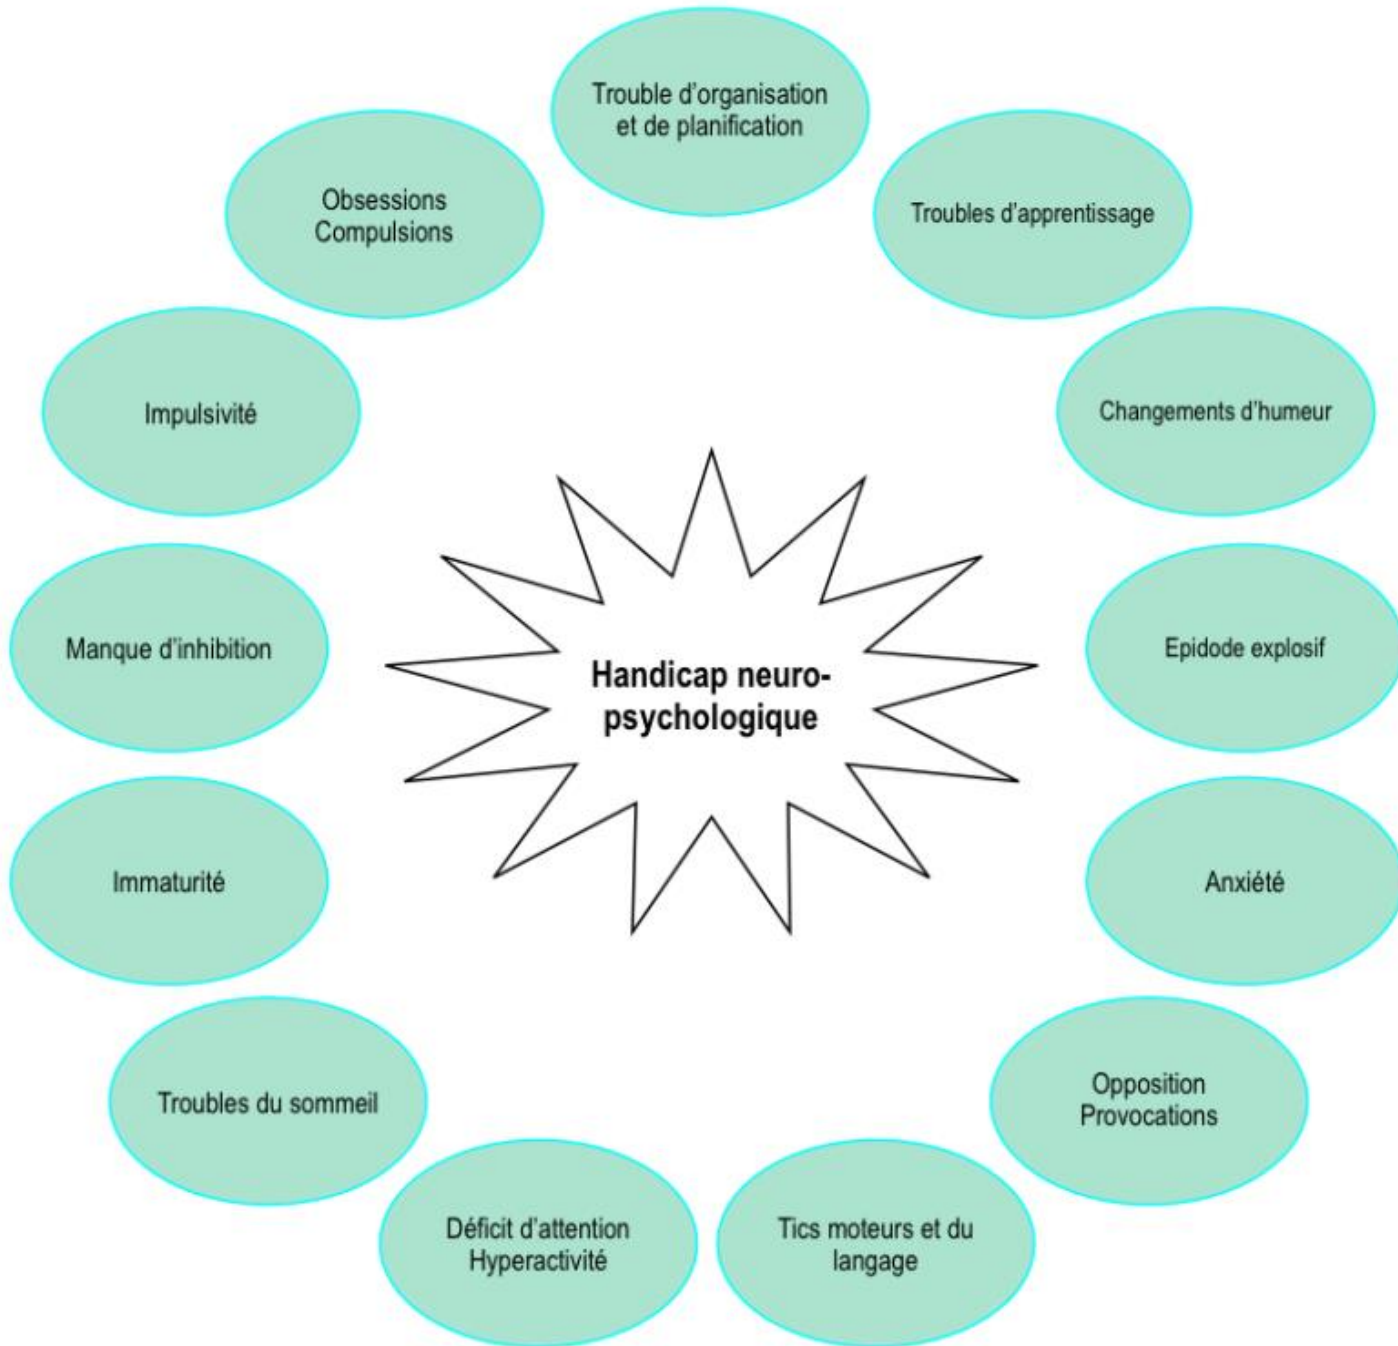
Handicap neuro-psychologique

Trouble d'organisation et de planification

Troubles d'apprentissage

Changements d'humeur

Epidode explosif

Anxiété

Opposition Provocations

Tics moteurs et du langage

Déficit d'attention Hyperactivité

Troubles du sommeil

Immaturité

Manque d'inhibition

Impulsivité

Obsessions Compulsions